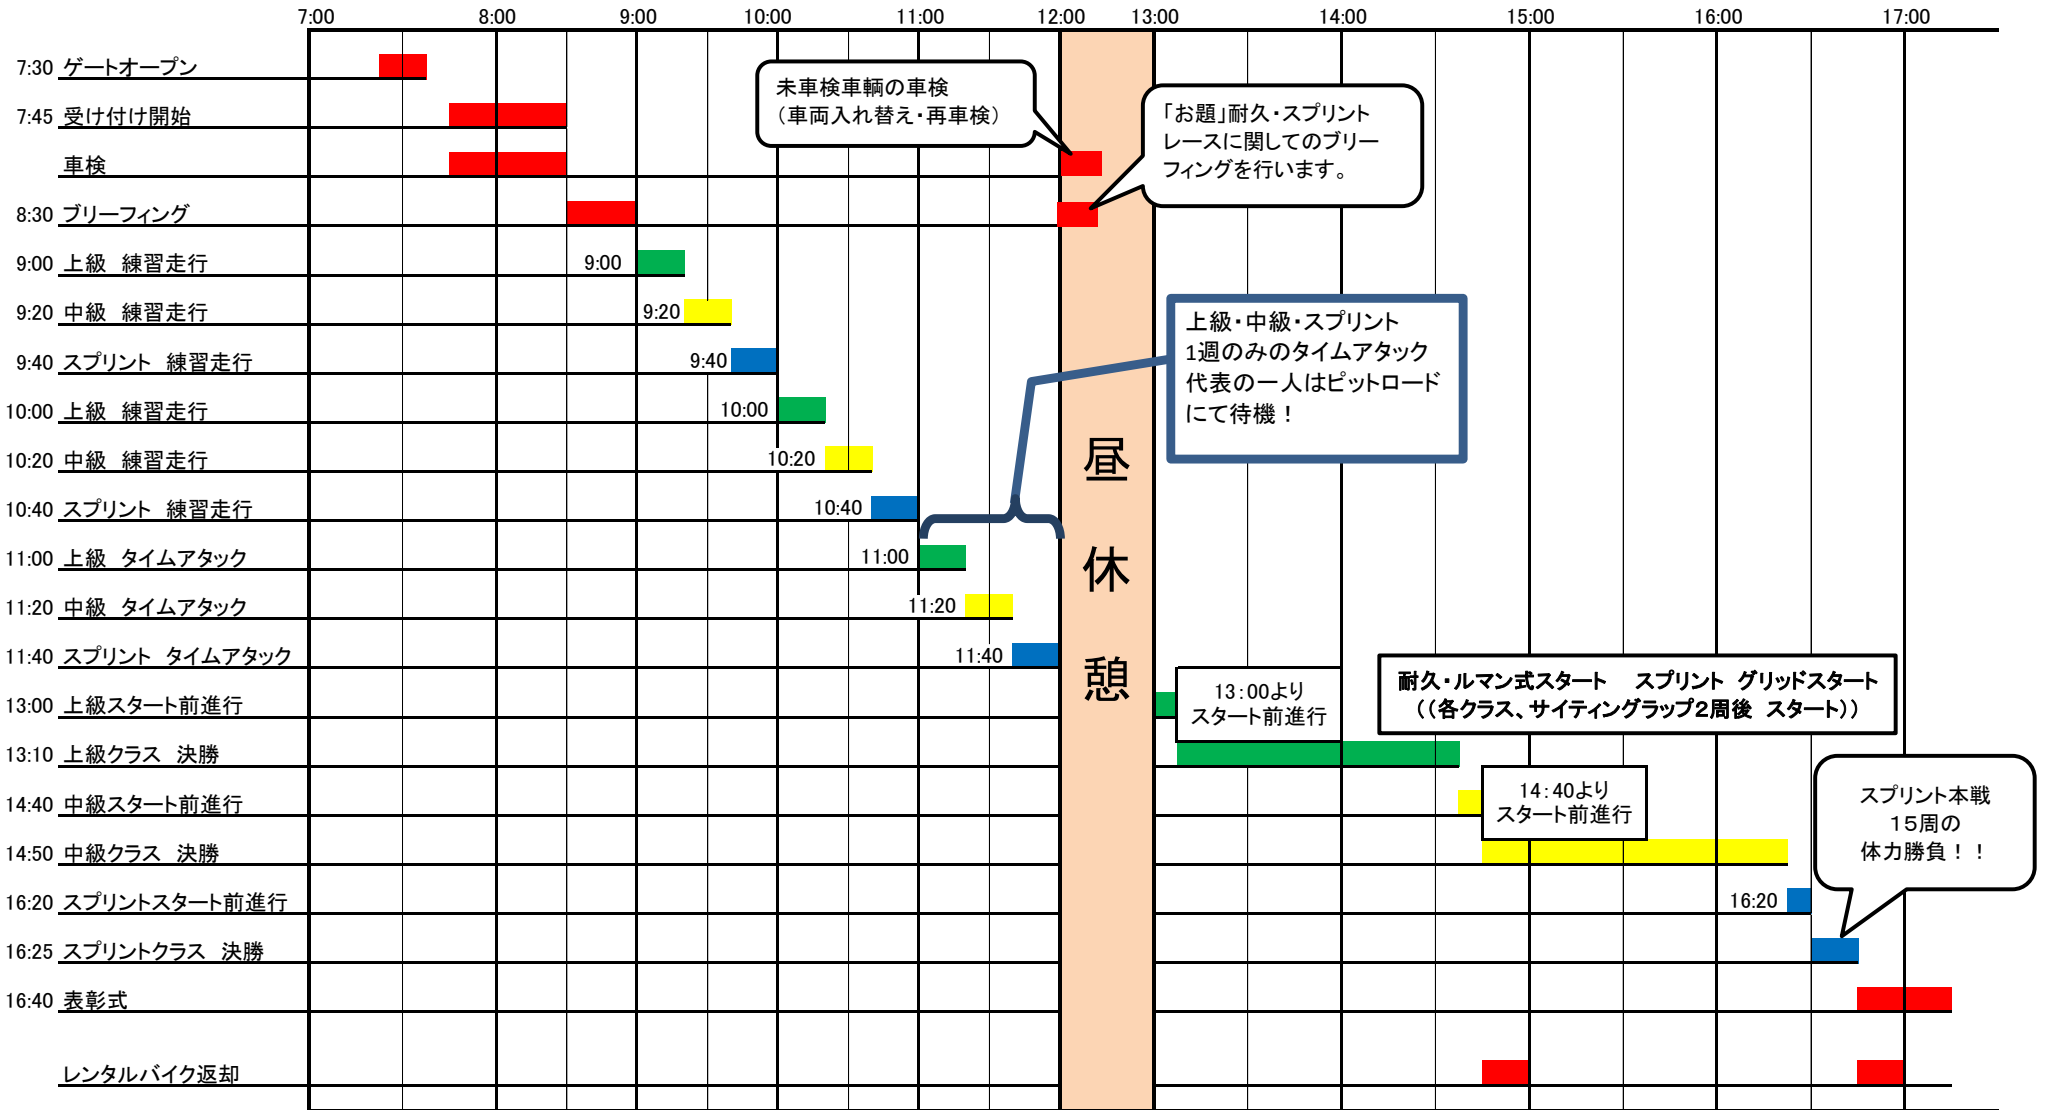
7:00 8:00 9:00 10:00 11:00 12:00 13:00 14:00 15:00 16:00 17:00

7:30 ゲートオープン
7:45 受け付け開始
車検
8:30 ブリーフィング
9:00 上級 練習走行
9:20 中級 練習走行
9:40 スプリント 練習走行
10:00 上級 練習走行
10:20 中級 練習走行
10:40 スプリント 練習走行
11:00 上級 タイムアタック
11:20 中級 タイムアタック
11:40 スプリント タイムアタック
13:00 上級スタート前進行
13:10 上級クラス 決勝
14:40 中級スタート前進行
14:50 中級クラス 決勝
16:20 スプリントスタート前進行
16:25 スプリントクラス 決勝
16:40 表彰式
レンタルバイク返却

未車検車輌の車検
（車両入れ替え・再車検）

「お題」耐久・スプリント
レースに関してのブリーフィングを行います。

9:00
9:20
9:40
10:00
10:20
10:40
11:00
11:20
11:40

上級・中級・スプリント
1週のみのタイムアタック
代表の一人はピットロード
にて待機！

昼
休
憩

13:00より
スタート前進行

耐久・ルマン式スタート スプリント グリッドスタート
（(各クラス、サイティングラップ2周後 スタート)）

14:40より
スタート前進行

スプリント本戦
15周の
体力勝負！！

16:20